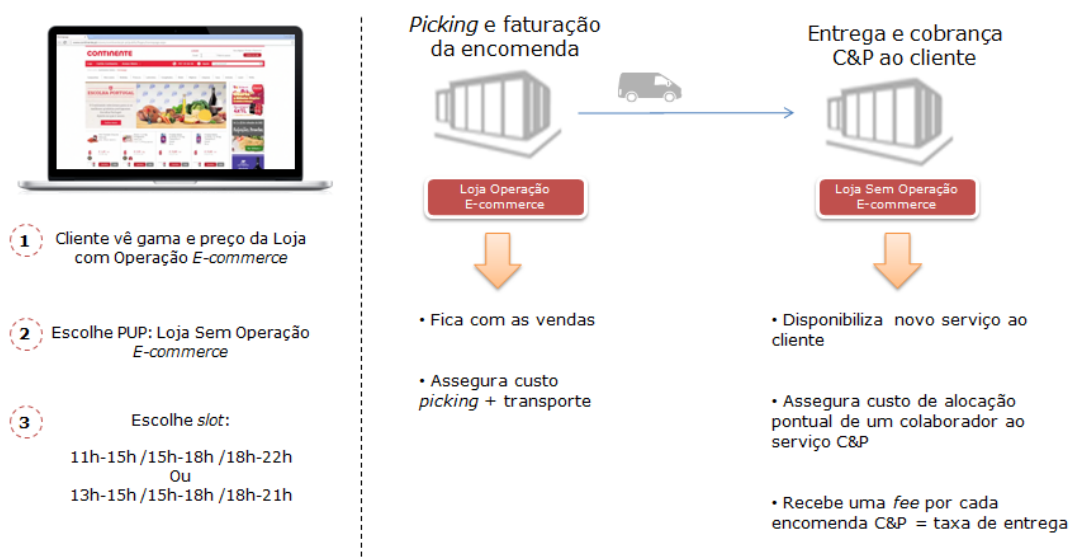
CONTINENTE

1 Cliente vê gama e preço da Loja com Operação *E-commerce*

2 Escolhe PUP: Loja Sem Operação *E-commerce*

3 Escolhe *slot*:

11h-15h /15h-18h /18h-22h
Ou
13h-15h /15h-18h /18h-21h

*Picking* e faturação da encomenda

Loja Operação E-commerce

• Fica com as vendas

• Assegura custo *picking* + transporte

Entrega e cobrança C&P ao cliente

Loja Sem Operação E-commerce

• Disponibiliza novo serviço ao cliente

• Assegura custo de alocação pontual de um colaborador ao serviço C&P

• Recebe uma *fee* por cada encomenda C&P = taxa de entrega